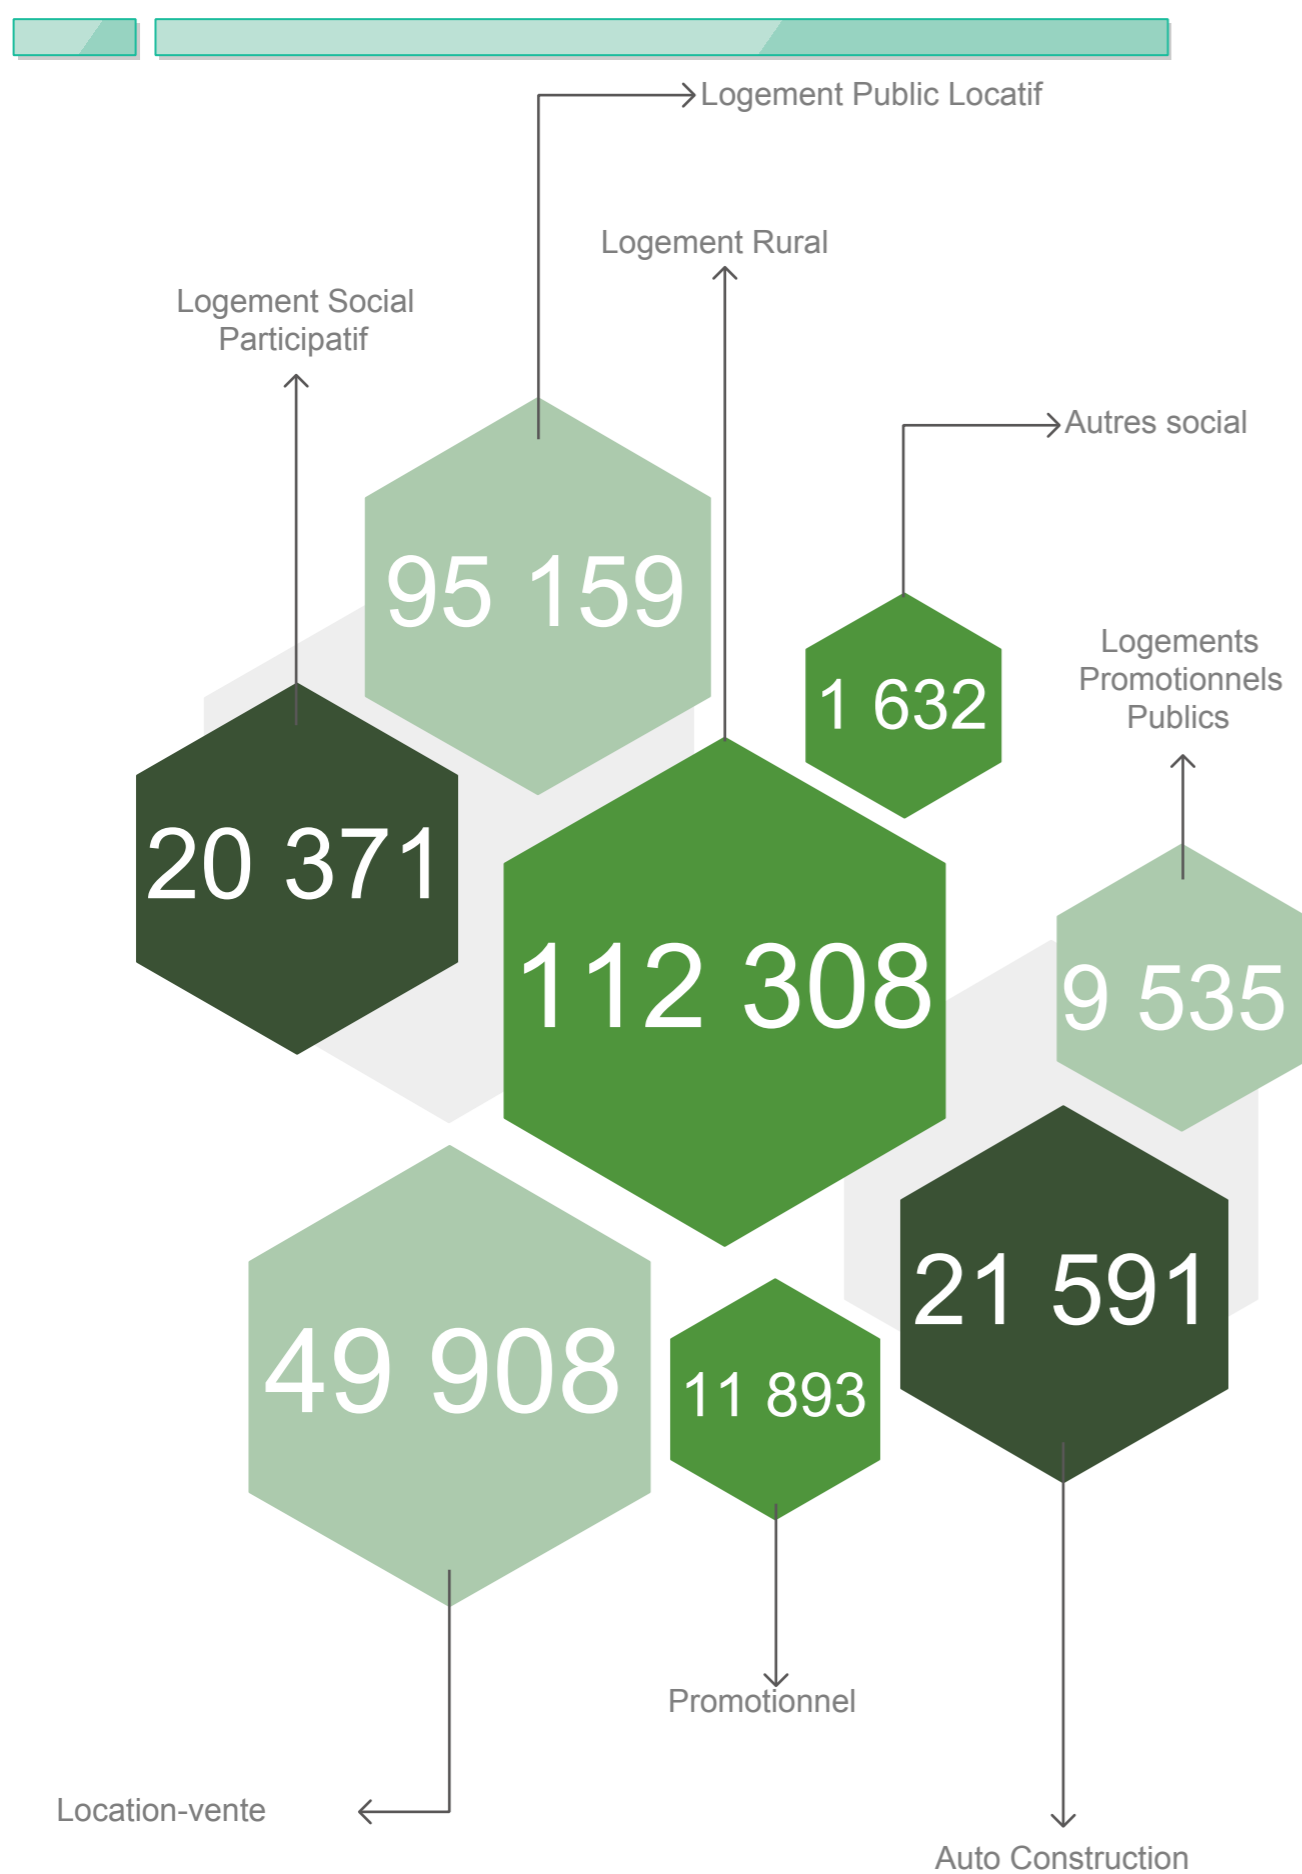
Logement Public Locatif

Logement Rural

Logement Social Participatif

Autres social

95 159

1 632

Logements Promotionnels Publics

20 371

112 308

9 535

21 591

49 908

11 893

Promotionnel

Location-vente

Auto Construction